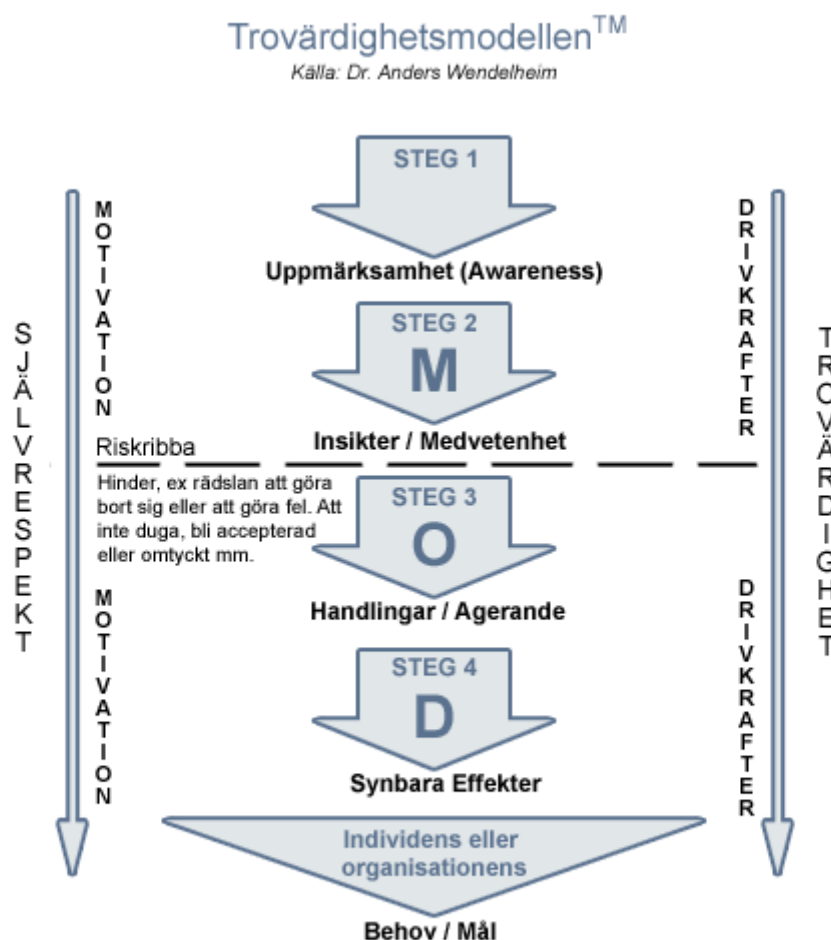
Trovärdighetsmodellen$^{TM}$
Källa: Dr. Anders Wendelheim

SJÄLVRESPEKT

MOTIVATION

STEG 1
Uppmärksamhet (Awareness)

DRIVKRAFTER

TROVÄRDIGHET

STEG 2
M
Insikter / Medvetenhet

Riskribba
Hinder, ex rädslan att göra bort sig eller att göra fel. Att inte duga, bli accepterad eller omtyckt mm.

STEG 3
O
Handlingar / Agerande

MOTIVATION

DRIVKRAFTER

STEG 4
D
Synbara Effekter

Individens eller organisationens
Behov / Mål